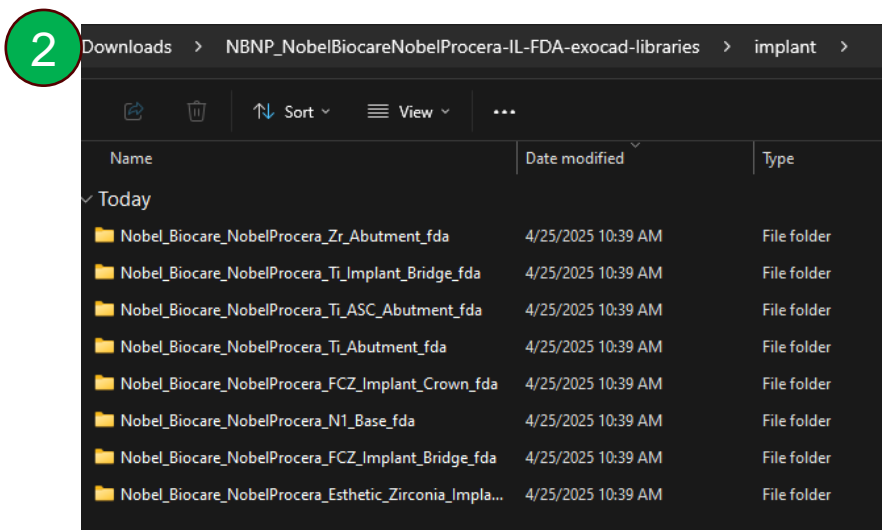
2

Downloads > NBNP_NobelBiocareNobelProcera-IL-FDA-exocad-libraries > implant >

Sort View ...

| Name | Date modified | Type |
|---|---|---|
| Today | | |
| Nobel_Biocare_NobelProcera_Zr_Abutment_fda | 4/25/2025 10:39 AM | File folder |
| Nobel_Biocare_NobelProcera_Ti_Implant_Bridge_fda | 4/25/2025 10:39 AM | File folder |
| Nobel_Biocare_NobelProcera_Ti_ASC_Abutment_fda | 4/25/2025 10:39 AM | File folder |
| Nobel_Biocare_NobelProcera_Ti_Abutment_fda | 4/25/2025 10:39 AM | File folder |
| Nobel_Biocare_NobelProcera_FCZ_Implant_Crown_fda | 4/25/2025 10:39 AM | File folder |
| Nobel_Biocare_NobelProcera_N1_Base_fda | 4/25/2025 10:39 AM | File folder |
| Nobel_Biocare_NobelProcera_FCZ_Implant_Bridge_fda | 4/25/2025 10:39 AM | File folder |
| Nobel_Biocare_NobelProcera_Esthetic_Zirconia_Impla... | 4/25/2025 10:39 AM | File folder |